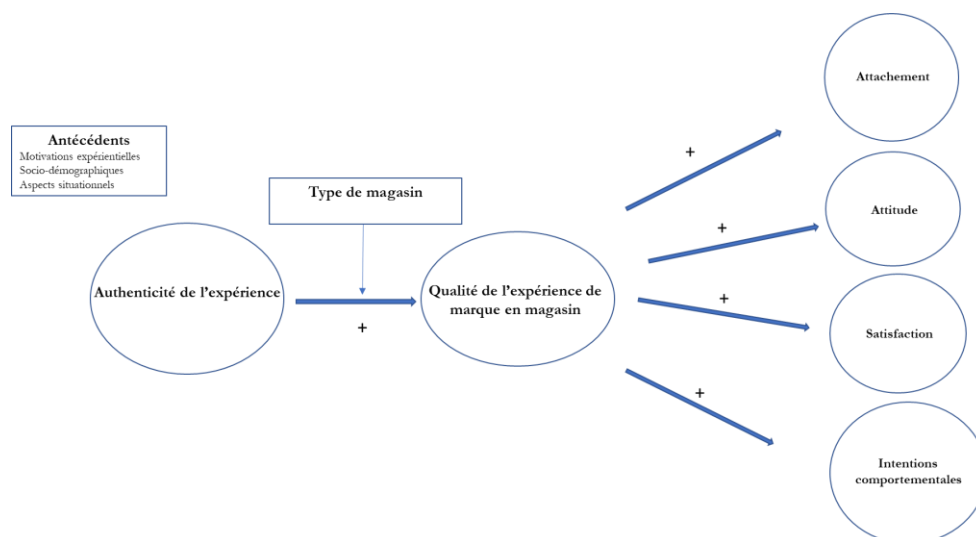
Antécédents
Motivations expérientielles
Socio-démographiques
Aspects situationnels

Type de magasin

Authenticité de l'expérience

+

Qualité de l'expérience de marque en magasin

+

+

+

+

Attachement

Attitude

Satisfaction

Intentions comportementales